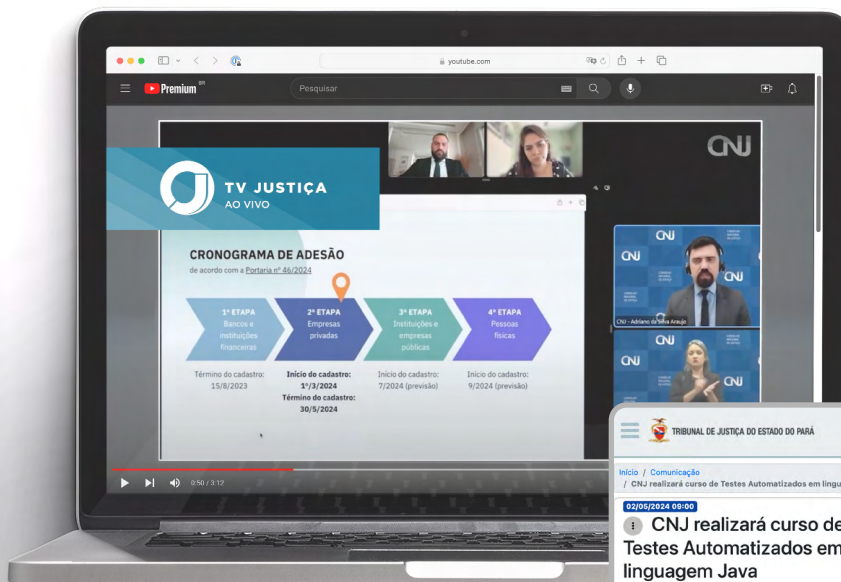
youtube.com

Premium BR

Pesquisar

CNJ

TV JUSTIÇA
AO VIVO

CRONOGRAMA DE ADESÃO
de acordo com a Portaria nº 46/2024

1ª ETAPA
Bancos e instituições financeiras

2ª ETAPA
Empresas privadas

3ª ETAPA
Instituições e empresas públicas

4ª ETAPA
Pessoas físicas

Término do cadastro: 15/8/2023

Início do cadastro: 1º/3/2024
Término do cadastro: 30/5/2024

Início do cadastro: 7/2024 (previsão)

Início do cadastro: 9/2024 (previsão)

CNJ

CNJ - Adriano da Silva Araújo

0:50 / 3:12

TRIBUNAL DE JUSTIÇA DO ESTADO DO PARÁ

Início / Comunicação
/ CNJ realizará curso de Testes Automatizados em lingu

02/05/2024 09:00

CNJ realizará curso de Testes Automatizados em linguagem Java